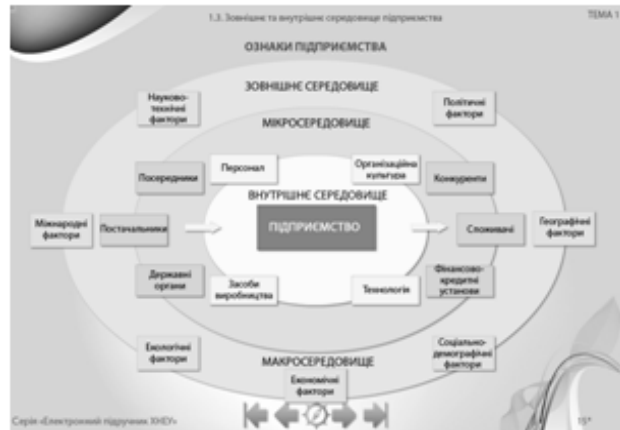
1.3. Зовнішнє та внутрішнє середовище підприємства

ТЕМА 1

ОЗНАКИ ПІДПРИЄМСТВА

ЗОВНІШНЄ СЕРЕДОВИЩЕ

Науково-технічні фактори

Політичні фактори

МІКРОСЕРЕДОВИЩЕ

Посередники

Персонал

Організаційна культура

Конкуренти

ВНУТРІШНЄ СЕРЕДОВИЩЕ

Міжнародні фактори

Постачальники

ПІДПРИЄМСТВО

Споживачі

Географічні фактори

Державні органи

Засоби виробництва

Технології

Фінансово-кредитні установи

Екологічні фактори

Соціально-демографічні фактори

МАКРОСЕРЕДОВИЩЕ

Економічні фактори

Серія «Електронний підручник КНЕУ»

15*